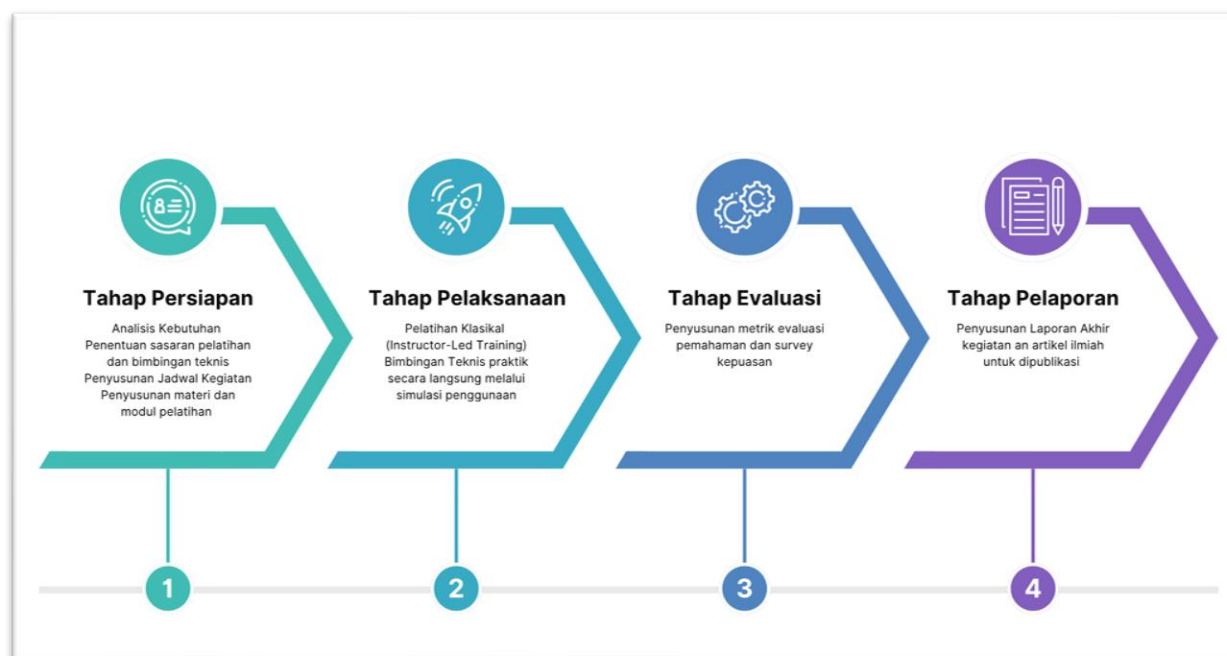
Tahap Persiapan

Analisis Kebutuhan
Penentuan sasaran pelatihan dan bimbingan teknis
Penyusunan Jadwal Kegiatan
Penyusunan materi dan modul pelatihan

Tahap Pelaksanaan

Pelatihan Klasikal (Instructor-Led Training)
Bimbingan Teknis praktik secara langsung melalui simulasi penggunaan

Tahap Evaluasi

Penyusunan metrik evaluasi pemahaman dan survey kepuasan

Tahap Pelaporan

Penyusunan Laporan Akhir kegiatan an artikel ilmiah untuk dipublikasi

1

2

3

4